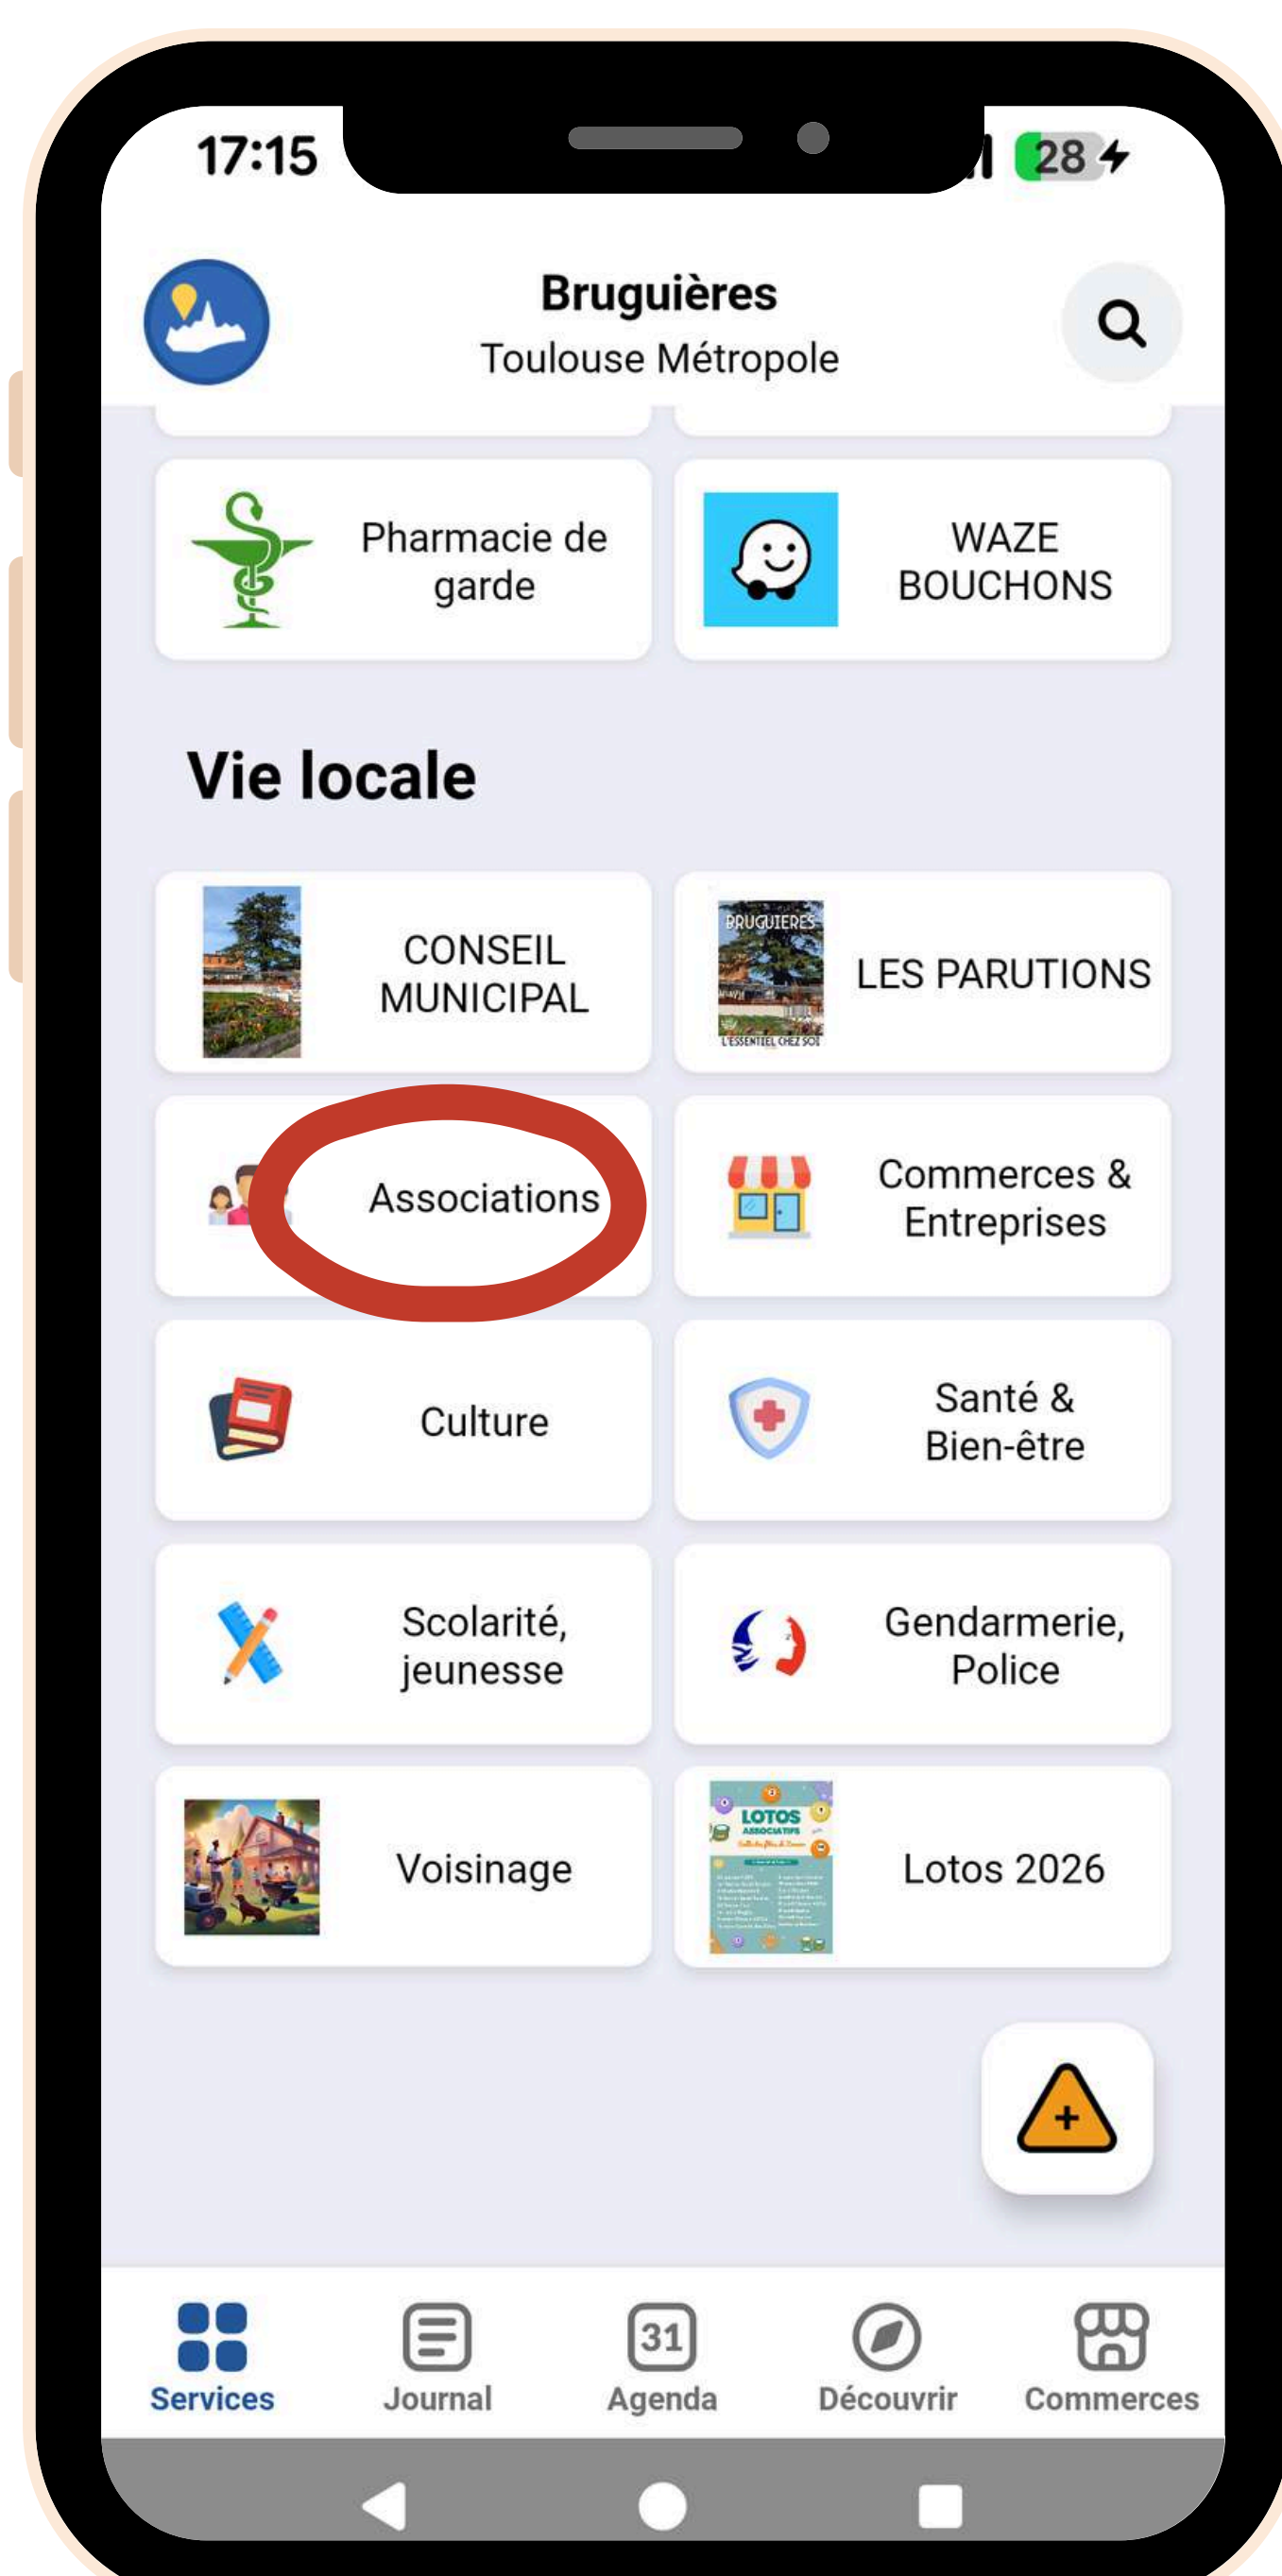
17:15

28

Bruguières
Toulouse Métropole

Pharmacie de garde

WAZE BOUCHONS

Vie locale

CONSEIL MUNICIPAL

BRUGUIERES
L'ESSENTIEL CHEZ SOI
LES PARUTIONS

Associations

Commerces & Entreprises

Culture

Santé & Bien-être

Scolarité, jeunesse

Gendarmerie, Police

Voisinage

LOTOS ASSOCIATIFS
Lotos 2026

+

Services
Journal
31
Agenda
Découvrir
Commerces